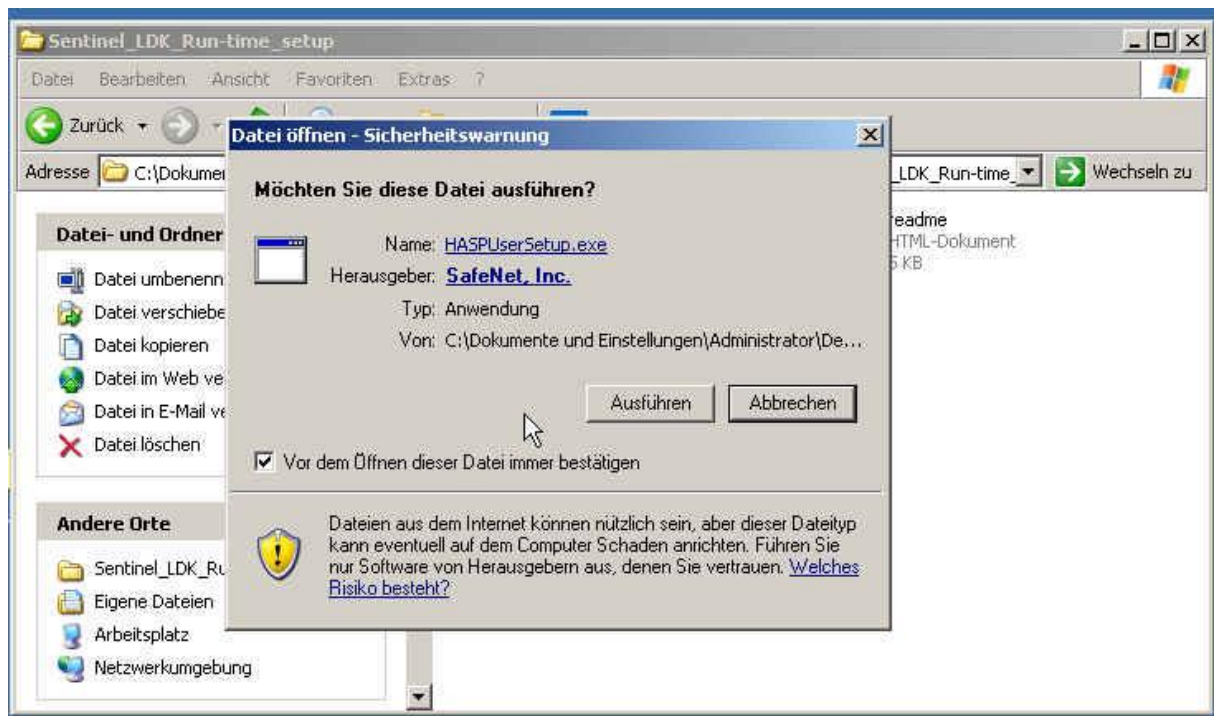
Sentinel_LDK_Run-time_setup

Datei Bearbeiten Ansicht Favoriten Extras ?

Zurück

Adresse C:\Dokumen

LDK_Run-time_

Wechseln zu

Datei- und Ordner

Datei umbenenn

Datei verschiebe

Datei kopieren

Datei im Web ve

Datei in E-Mail ve

Datei löschen

Andere Orte

Sentinel_LDK_Ru

Eigene Dateien

Arbeitsplatz

Netzwerkumgebung

readme
HTML-Dokument
5 KB

Datei öffnen - Sicherheitswarnung

Möchten Sie diese Datei ausführen?

Name: HASPUserSetup.exe

Herausgeber: SafeNet, Inc.

Typ: Anwendung

Von: C:\Dokumente und Einstellungen\Administrator\De...

Ausführen

Abbrechen

Vor dem Öffnen dieser Datei immer bestätigen

Dateien aus dem Internet können nützlich sein, aber dieser Dateityp kann eventuell auf dem Computer Schaden anrichten. Führen Sie nur Software von Herausgebern aus, denen Sie vertrauen. Welches Risiko besteht?